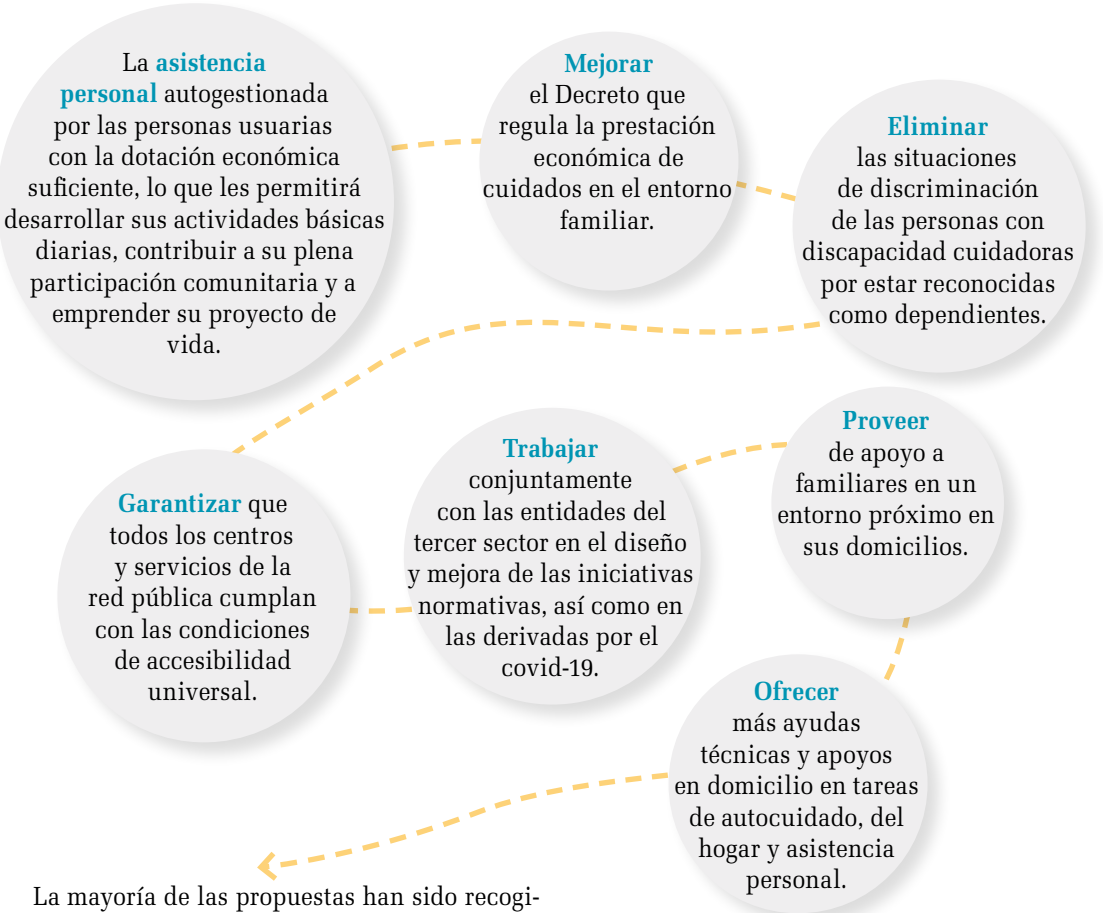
La **asistencia personal** autogestionada por las personas usuarias con la dotación económica suficiente, lo que les permitirá desarrollar sus actividades básicas diarias, contribuir a su plena participación comunitaria y a emprender su proyecto de vida.

**Mejorar** el Decreto que regula la prestación económica de cuidados en el entorno familiar.

**Eliminar** las situaciones de discriminación de las personas con discapacidad cuidadoras por estar reconocidas como dependientes.

**Garantizar** que todos los centros y servicios de la red pública cumplan con las condiciones de accesibilidad universal.

**Trabajar** conjuntamente con las entidades del tercer sector en el diseño y mejora de las iniciativas normativas, así como en las derivadas por el covid-19.

**Proveer** de apoyo a familiares en un entorno próximo en sus domicilios.

**Ofrecer** más ayudas técnicas y apoyos en domicilio en tareas de autocuidado, del hogar y asistencia personal.

La mayoría de las propuestas han sido recogi-